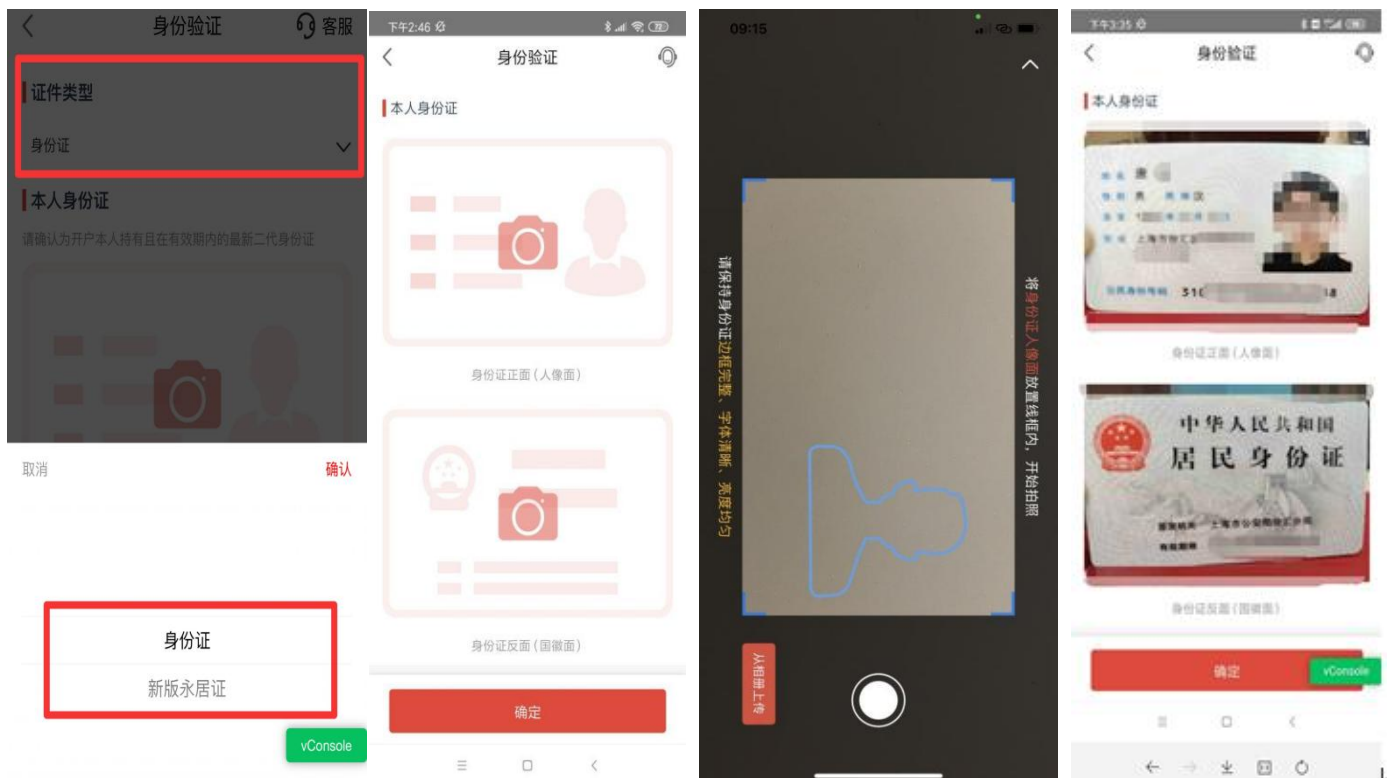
身份验证
客服
证件类型
身份证
本人身份证
请确认为开户本人持有且在有效期内的最新二代身份证
取消
确认
身份证
新版永居证
vConsole

下午2:46
身份验证
本人身份证
身份证正面（人像面）
身份证反面（国徽面）
确定

09:15
请保持身份证边框完整、字体清晰、亮度均匀
将身份证人像面放置线框内，开始拍照
从相册上传

下午3:35
身份验证
本人身份证
唐
上海市徐汇
510 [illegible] 18
身份证正面（人像面）
中华人民共和国
居民身份证
上海市公安局徐汇分局
身份证反面（国徽面）
确定
vConsole